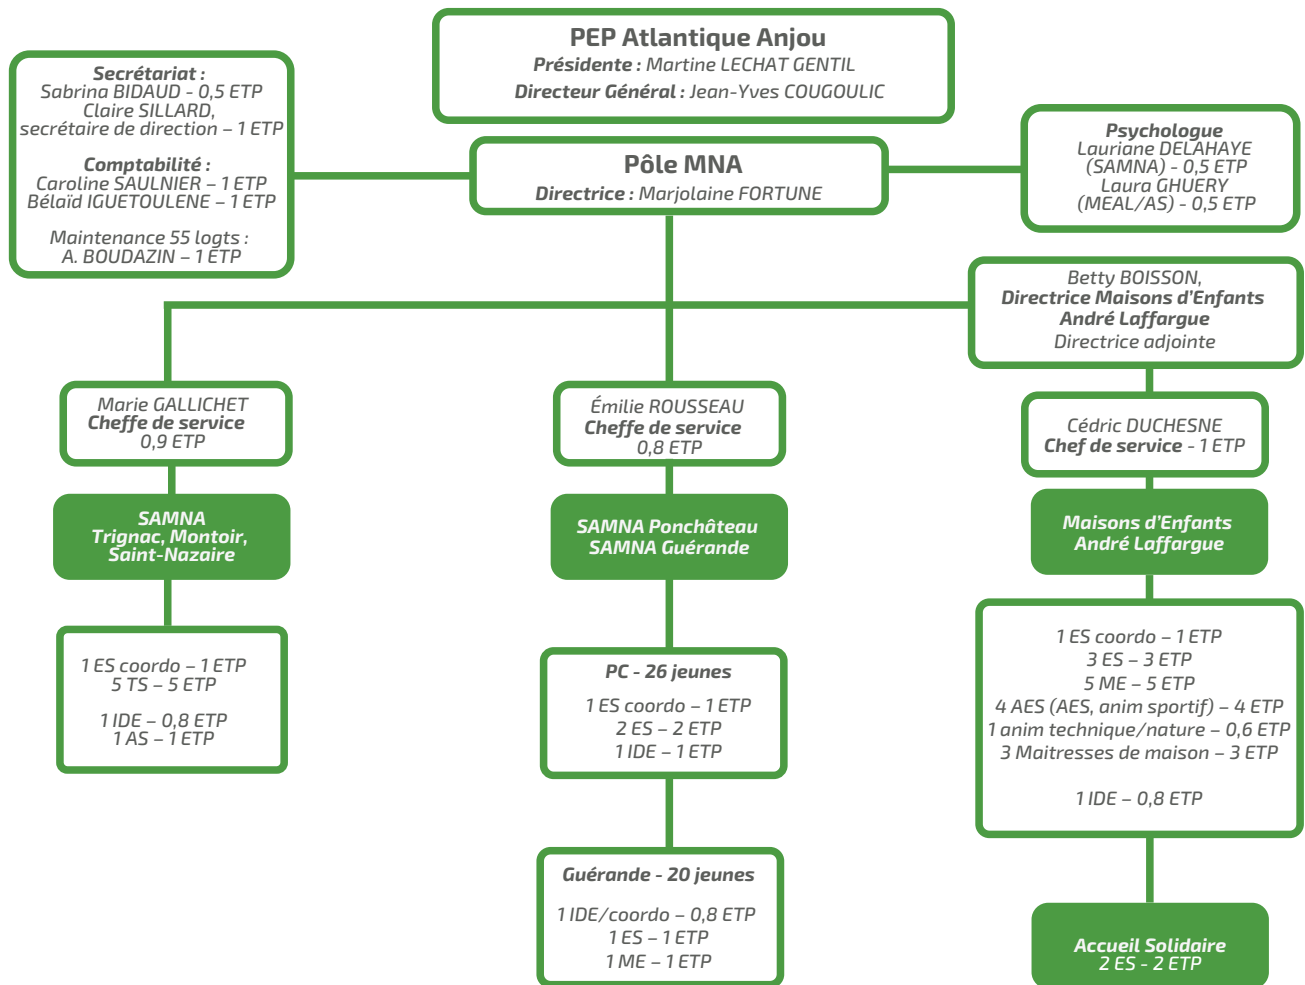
PEP Atlantique Anjou
Présidente : Martine LECHAT GENTIL
Directeur Général : Jean-Yves COUGOULIC

Secrétariat :
Sabrina BIDAUD - 0,5 ETP
Claire SILLARD,
secrétaire de direction – 1 ETP

Comptabilité :
Caroline SAULNIER – 1 ETP
Bélaïd IGUETOULENE – 1 ETP

Maintenance 55 logts :
A. BOUDAZIN – 1 ETP

Pôle MNA
Directrice : Marjolaine FORTUNE

Psychologue
Lauriane DELAHAYE
(SAMNA) - 0,5 ETP
Laura GHUERY
(MEAL/AS) - 0,5 ETP

Betty BOISSON,
Directrice Maisons d'Enfants
André Laffargue
Directrice adjointe

Marie GALLICHET
Cheffe de service
0,9 ETP

SAMNA
Trignac, Montoir,
Saint-Nazaire

1 ES coordo – 1 ETP
5 TS – 5 ETP

1 IDE – 0,8 ETP
1 AS – 1 ETP

Émilie ROUSSEAU
Cheffe de service
0,8 ETP

SAMNA Ponchâteau
SAMNA Guérande

PC - 26 jeunes

1 ES coordo – 1 ETP
2 ES – 2 ETP
1 IDE – 1 ETP

Guérande - 20 jeunes

1 IDE/coordo – 0,8 ETP
1 ES – 1 ETP
1 ME – 1 ETP

Cédric DUCHESNE
Chef de service - 1 ETP

Maisons d'Enfants
André Laffargue

1 ES coordo – 1 ETP
3 ES – 3 ETP
5 ME – 5 ETP
4 AES (AES, anim sportif) – 4 ETP
1 anim technique/nature – 0,6 ETP
3 Maitresses de maison – 3 ETP

1 IDE – 0,8 ETP

Accueil Solidaire
2 ES - 2 ETP